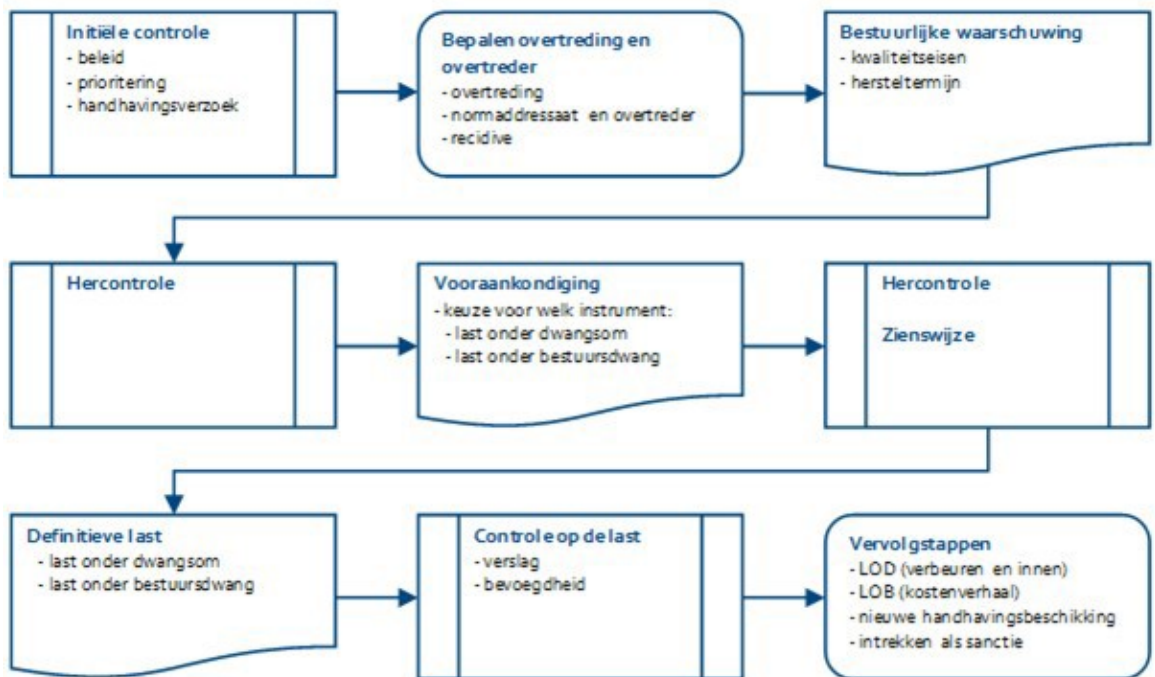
Initiële controle
- beleid
- prioritering
- handhavingsverzoek

Bepalen overtreding en overtreder
- overtreding
- normaddressaat en overtreder
- recidive

Bestuurlijke waarschuwing
- kwaliteitseisen
- hersteltermijn

Hercontrole

Vooraankondiging
- keuze voor welk instrument:
- last onder dwangsom
- last onder bestuursdwang

Hercontrole

Zienswijze

Definitieve last
- last onder dwangsom
- last onder bestuursdwang

Controle op de last
- verslag
- bevoegdheid

Vervolgstappen
- LOD (verbeuren en innen)
- LOB (kostenverhaal)
- nieuwe handhavingsbeschikking
- intrekken als sanctie